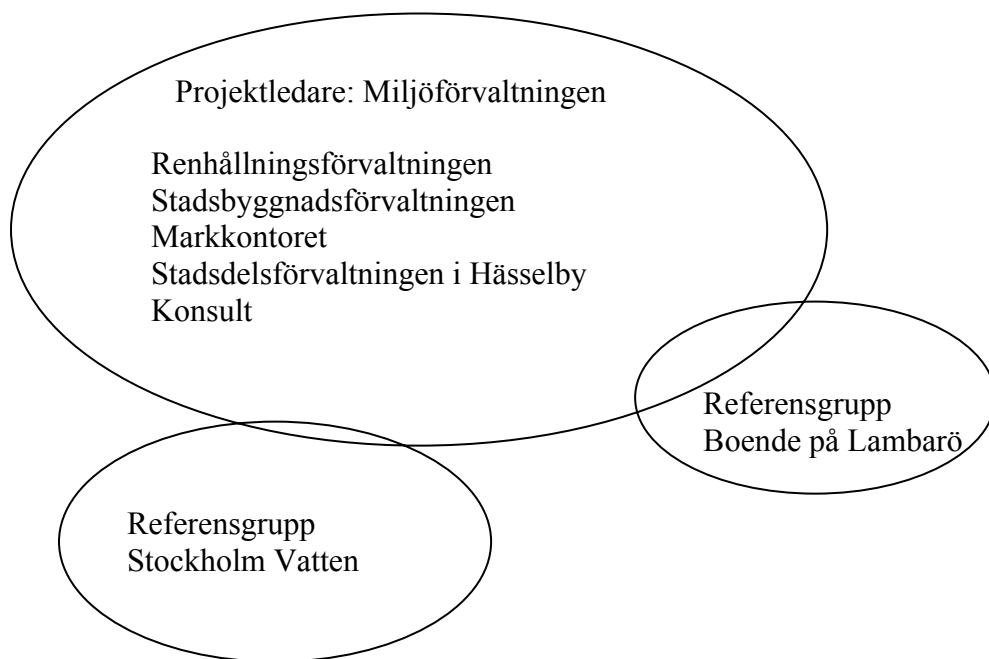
Projektledare: Miljöförvaltningen

Renhållningsförvaltningen
Stadsbyggnadsförvaltningen
Markkontoret
Stadsdelsförvaltningen i Hässelby
Konsult

Referensgrupp
Boende på Lambarö

Referensgrupp
Stockholm Vatten